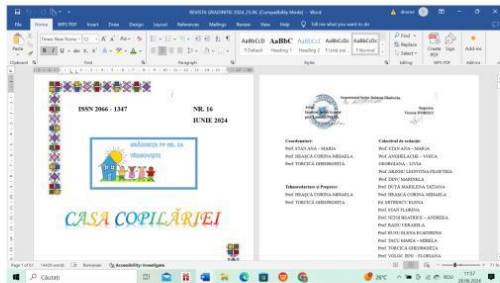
REVISTA GRADINITE 2024 (9.06 (Compatibility Mode) - Word

File Home WPS PDF Insert Draw Design Layout References Mailings Review View Help Tell me what you want to do

Paste Clipboard Font Paragraph AaBbCcD ¶ Default AaBbC Heading 1 AaBbCcI Heading 2 AaBbCc ¶ Lista par... AaBbCcDc ¶ Normal Styles Find Replace Select Editing Create PDF Sign WPS PDF Add-ins

ISSN 2066 - 1347

NR. 16

IUNIE 2024

GRĂDINIȚA PP NR. 16 TÂRGOVIȘTE

CASA COPILĂRIEI

Inspectoratul Școlar Județean Dâmbovița

Coordonatori:
Prof. STAN ANA – MARIA
Prof. SBARCEA CORINA MIHAELA
Prof. TORCICĂ GHEORGHIȚA

Tehnoredactare și Prepress:
Prof. SBARCEA CORINA MIHAELA
Prof. TORCICĂ GHEORGHIȚA

Colectivul de redacție:
Prof. STAN ANA – MARIA
Prof. ANGHELACHE – VOICA
GHEORGHIANA – LIVIA
Prof. ARSENE LEONTINA FLORENTINA
Prof. DINU MARINELA
Prof. DUȚĂ MARILENA TATIANA
Prof. SBARCEA CORINA MIHAELA
Prof. MITROIU ELENA
Prof. STAN FLORINA
Prof. NIȚOI BEATRICE – ANDREEA
Prof. RADU CERASELA
Prof. RUSU ELENA ECATERINA
Prof. TACU MARIA – MIRELA
Prof. TORCICĂ GHEORGHIȚA
Prof. VOLOC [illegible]

Page 1 of 201 14420 words Romanian Accessibility: Investigate

Căutați

29°C

17:57
20.06.2024